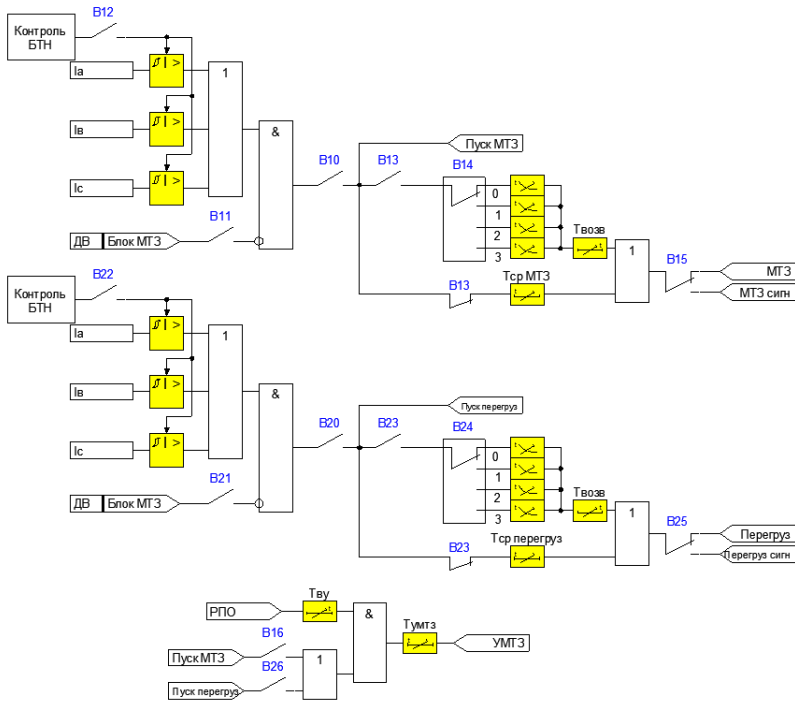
Контроль БТН

B12

Ia

Iв

Ic

1

&

B10

B13

Пуск МТЗ

B14

0

1

2

3

Tвозв

1

B15

МТЗ

МТЗ сигн

ДВ

Блок МТЗ

B11

B13

Tср МТЗ

Контроль БТН

B22

Ia

Iв

Ic

1

&

B20

B23

Пуск перегруз

B24

0

1

2

3

Tвозв

1

B25

Перегруз

Перегруз сигн

ДВ

Блок МТЗ

B21

B23

Tср перегруз

Tву

РПО

&

Tумтз

УМТЗ

B16

Пуск МТЗ

B26

1

Пуск перегруз